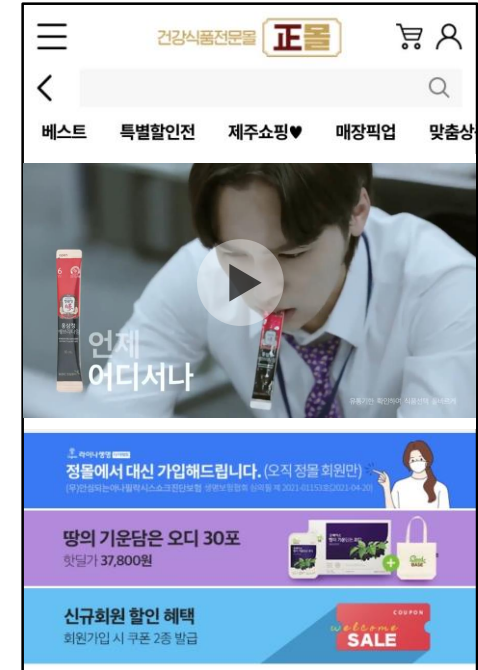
건강식품전문몰 正몰

베스트 특별할인전 제주쇼핑♥ 매장픽업 맞춤상

언제
어디서나

정몰에서 대신 가입해드립니다. (오직 정몰 회원만)

땅의 기운담은 오디 30포
핫딜가 37,800원

신규회원 할인 혜택
회원가입 시 쿠폰 2종 발급

COUPON
welcome
SALE